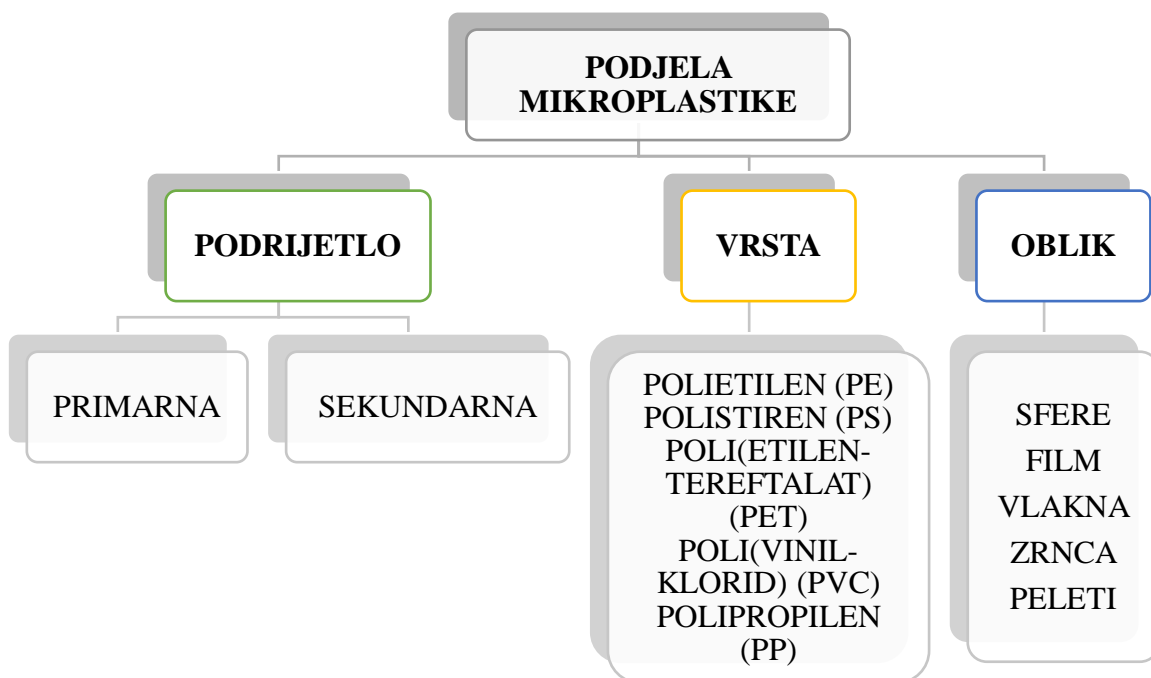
PODJELA MIKROPLASTIKE

PODRIJETLO

PRIMARNA

SEKUNDARNA

VRSTA

POLIETILEN (PE)
POLISTIREN (PS)
POLI(ETILEN-TEREFTALAT) (PET)
POLI(VINIL-KLORID) (PVC)
POLIPROPILEN (PP)

OBLIK

SFERE
FILM
VLAKNA
ZRNCA
PELETI